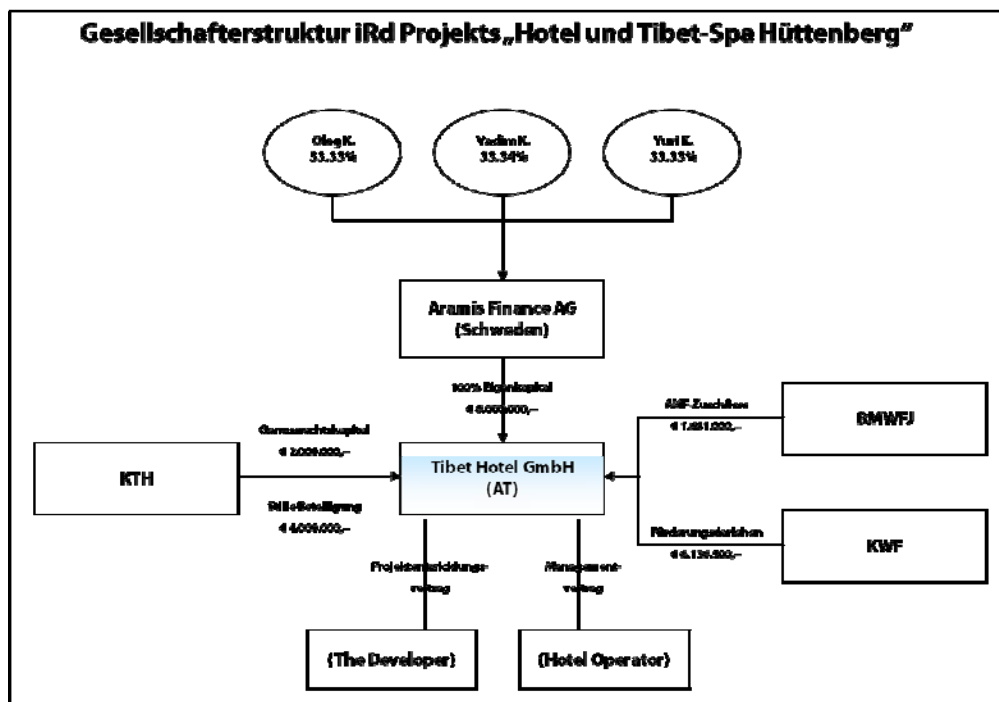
Gesellschafterstruktur iRd Projekts „Hotel und Tibet-Spa Hüttenberg"

Oleg K.
33.33%

Vadim K.
33.34%

Yuri K.
33.33%

Aramis Finance AG
(Schweden)

100% Eigenkapital
€ 6.000.000,–

Genussrechtskapital
€ 2.000.000,–

KTH

Stille Beteiligung
€ 4.000.000,–

Tibet Hotel GmbH
(AT)

AMF-Zuschüsse
€ 1.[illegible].000,–

BMWFJ

Förderungsdarlehen
€ 6.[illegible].000,–

KWF

Projektentwicklungsvertrag

Managementvertrag

(The Developer)

(Hotel Operator)